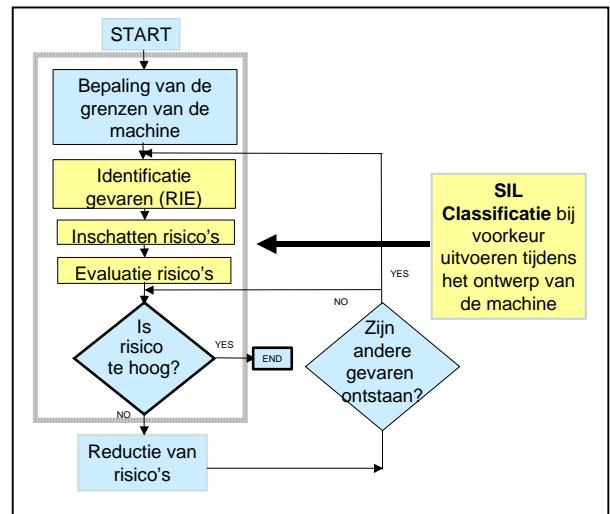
START

Bepaling van de grenzen van de machine

Identificatie gevaren (RIE)

Inschatten risico's

Evaluatie risico's

Is risico te hoog?

YES

END

NO

Reductie van risico's

Zijn andere gevaren ontstaan?

YES

NO

**SIL Classificatie** bij voorkeur uitvoeren tijdens het ontwerp van de machine